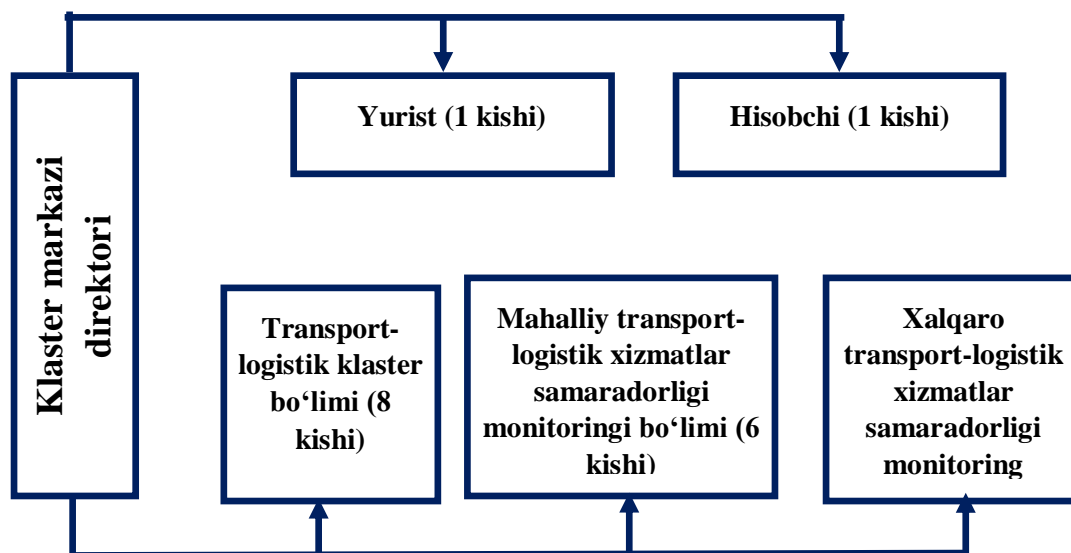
Klaster markazi direktori

Yurist (1 kishi)

Hisobchi (1 kishi)

Transport-logistik klaster bo‘limi (8 kishi)

Mahalliy transport-logistik xizmatlar samaradorligi monitoringi bo‘limi (6 kishi)

Xalqaro transport-logistik xizmatlar samaradorligi monitoring